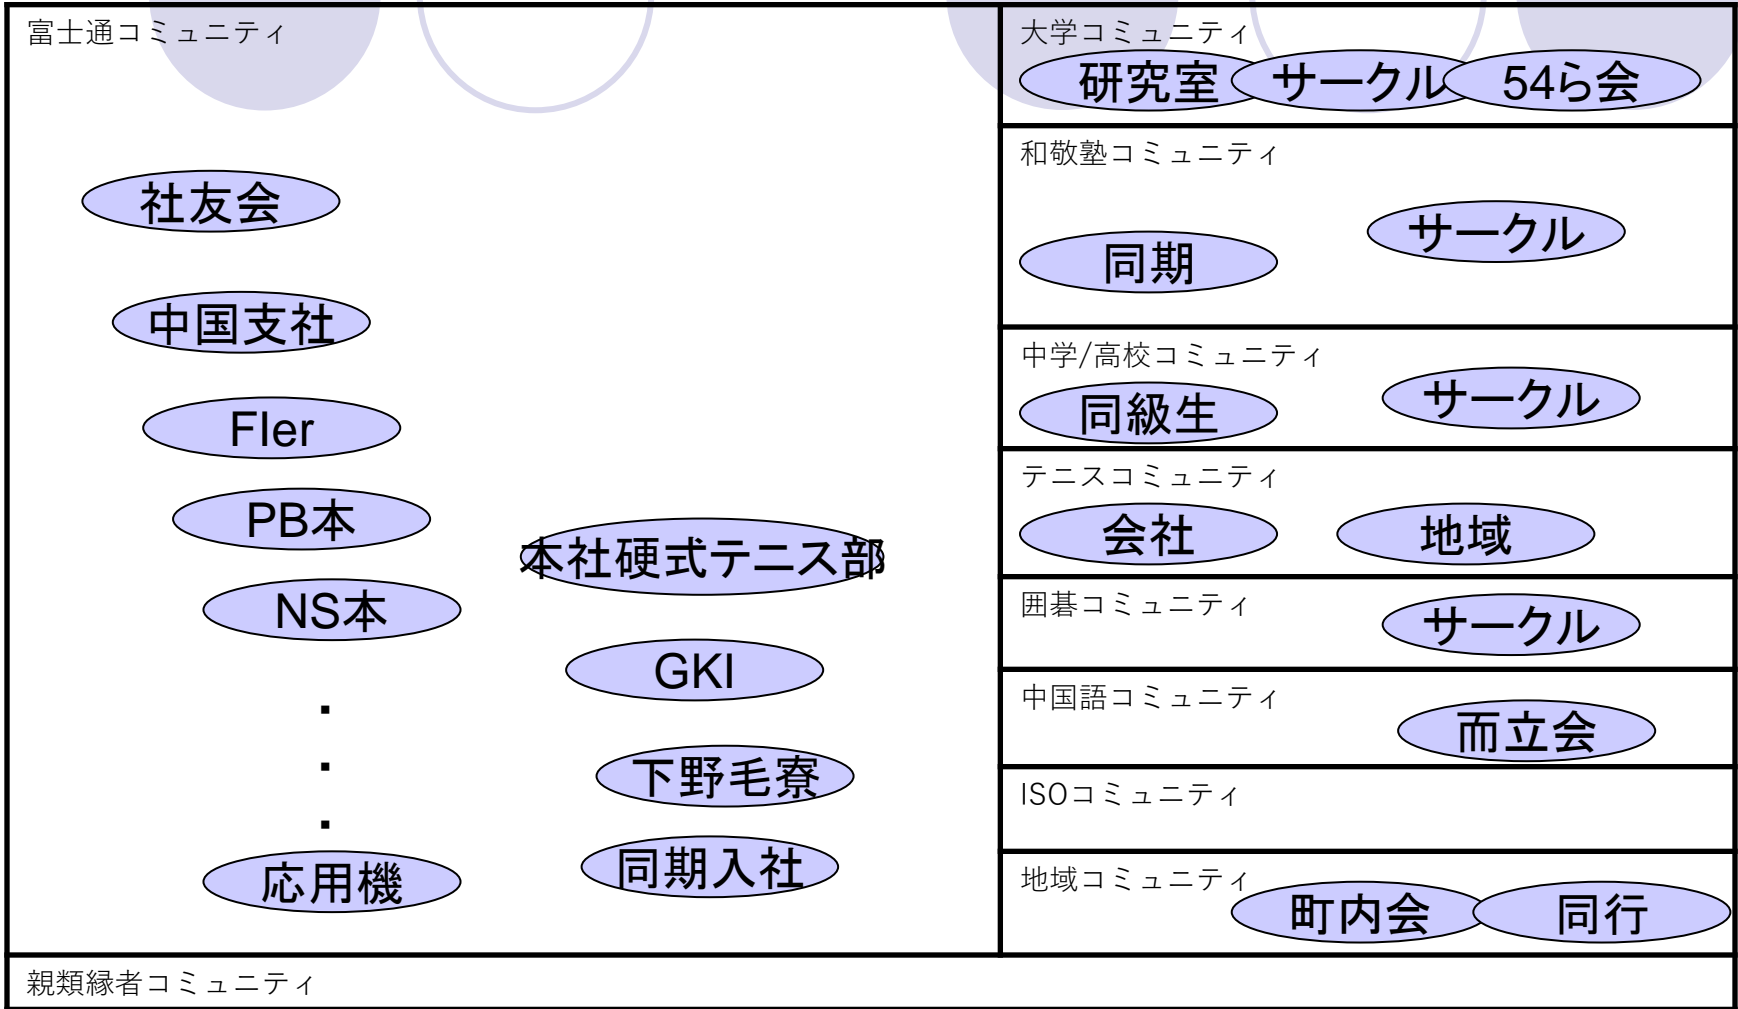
富士通コミュニティ

社友会

中国支社

FIer

PB本

NS本

・
・
・

応用機

本社硬式テニス部

GKI

下野毛寮

同期入社

大学コミュニティ
研究室 サークル 54ら会

和敬塾コミュニティ
同期 サークル

中学/高校コミュニティ
同級生 サークル

テニスコミュニティ
会社 地域

囲碁コミュニティ
サークル

中国語コミュニティ
而立会

ISOコミュニティ

地域コミュニティ
町内会 同行

親類縁者コミュニティ